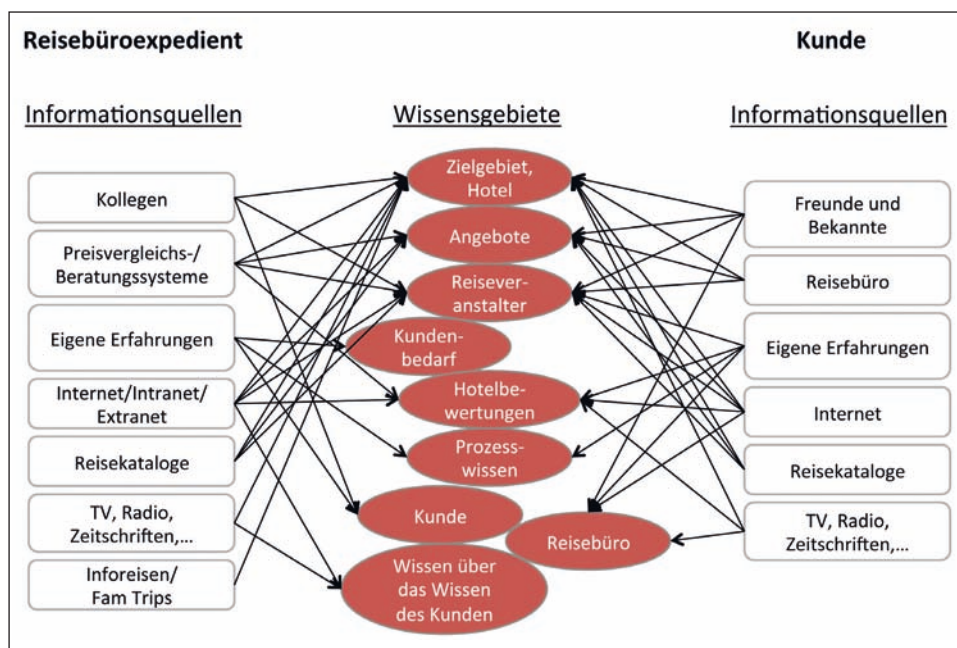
Reisebüroexpedient

Kunde

Informationsquellen

Wissensgebiete

Informationsquellen

Kollegen

Preisvergleichs-/ Beratungssysteme

Eigene Erfahrungen

Internet/Intranet/ Extranet

Reisekataloge

TV, Radio, Zeitschriften,...

Inforeisen/ Fam Trips

Zielgebiet, Hotel

Angebote

Reiseveranstalter

Kundenbedarf

Hotelbewertungen

Prozesswissen

Kunde

Reisebüro

Wissen über das Wissen des Kunden

Freunde und Bekannte

Reisebüro

Eigene Erfahrungen

Internet

Reisekataloge

TV, Radio, Zeitschriften,...